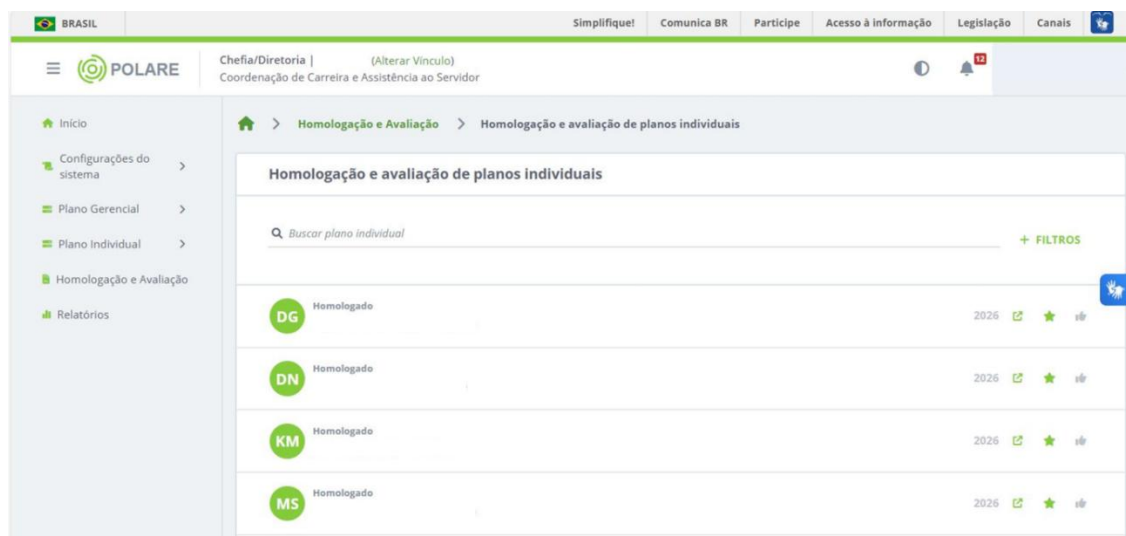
BRASIL

Simplifique! | Comunica BR | Participe | Acesso à informação | Legislação | Canais

POLARE

Chefia/Diretoria | (Alterar Vinculo)
Coordenação de Carreira e Assistência ao Servidor

12

Início
Configurações do sistema
Plano Gerencial
Plano Individual
Homologação e Avaliação
Relatórios

Homologação e Avaliação > Homologação e avaliação de planos individuais

Homologação e avaliação de planos individuais

Buscar plano individual

+ FILTROS

DG Homologado 2026

DN Homologado 2026

KM Homologado 2026

MS Homologado 2026